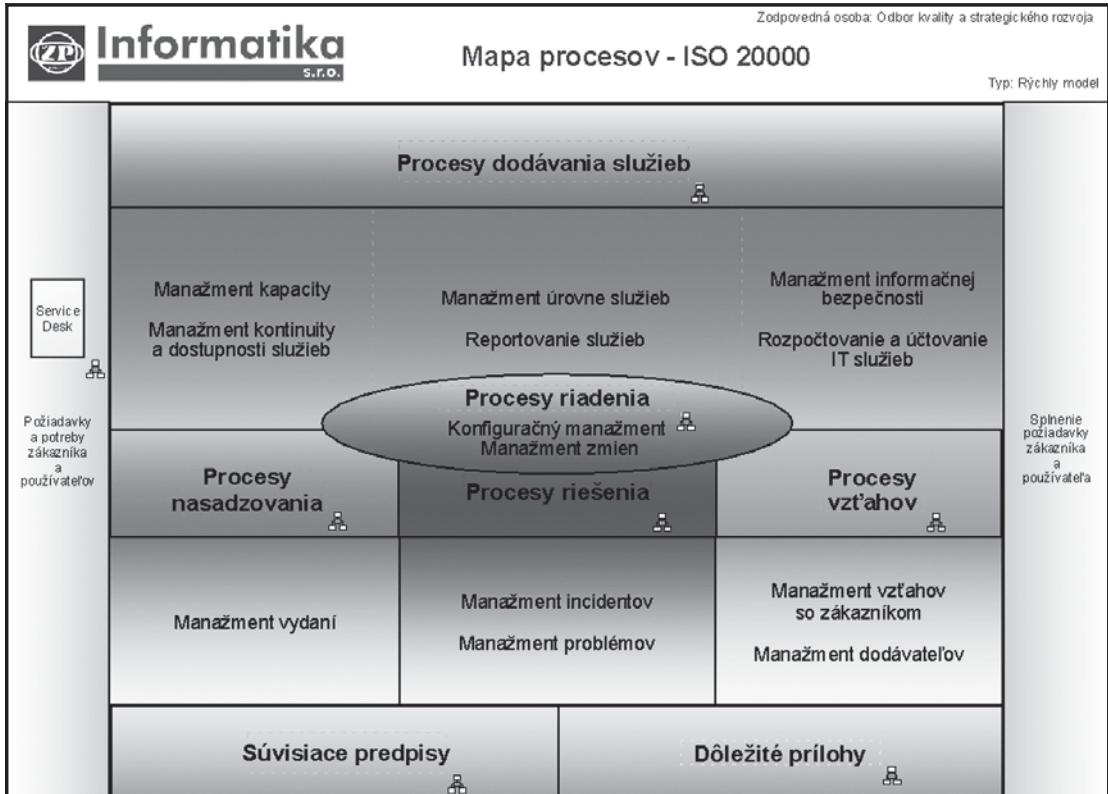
ZP Informatika s.r.o.

Mapa procesov - ISO 20000

Zodpovedná osoba: Odbor kvality a strategického rozvoja

Typ: Rýchly model

Procesy dodávania služieb

Service Desk

Požiadavky a potreby zákazníka a používateľov

Manažment kapacity

Manažment kontinuity a dostupnosti služieb

Manažment úrovne služieb

Reportovanie služieb

Manažment informačnej bezpečnosti

Rozpočtovanie a účtovanie IT služieb

Splnenie požiadavky zákazníka a používateľa

Procesy riadenia

Konfiguračný manažment

Manažment zmien

Procesy nasadzovania

Procesy riešenia

Procesy vzťahov

Manažment vydaní

Manažment incidentov

Manažment problémov

Manažment vzťahov so zákazníkom

Manažment dodávateľov

Súvisiace predpisy

Dôležité prílohy